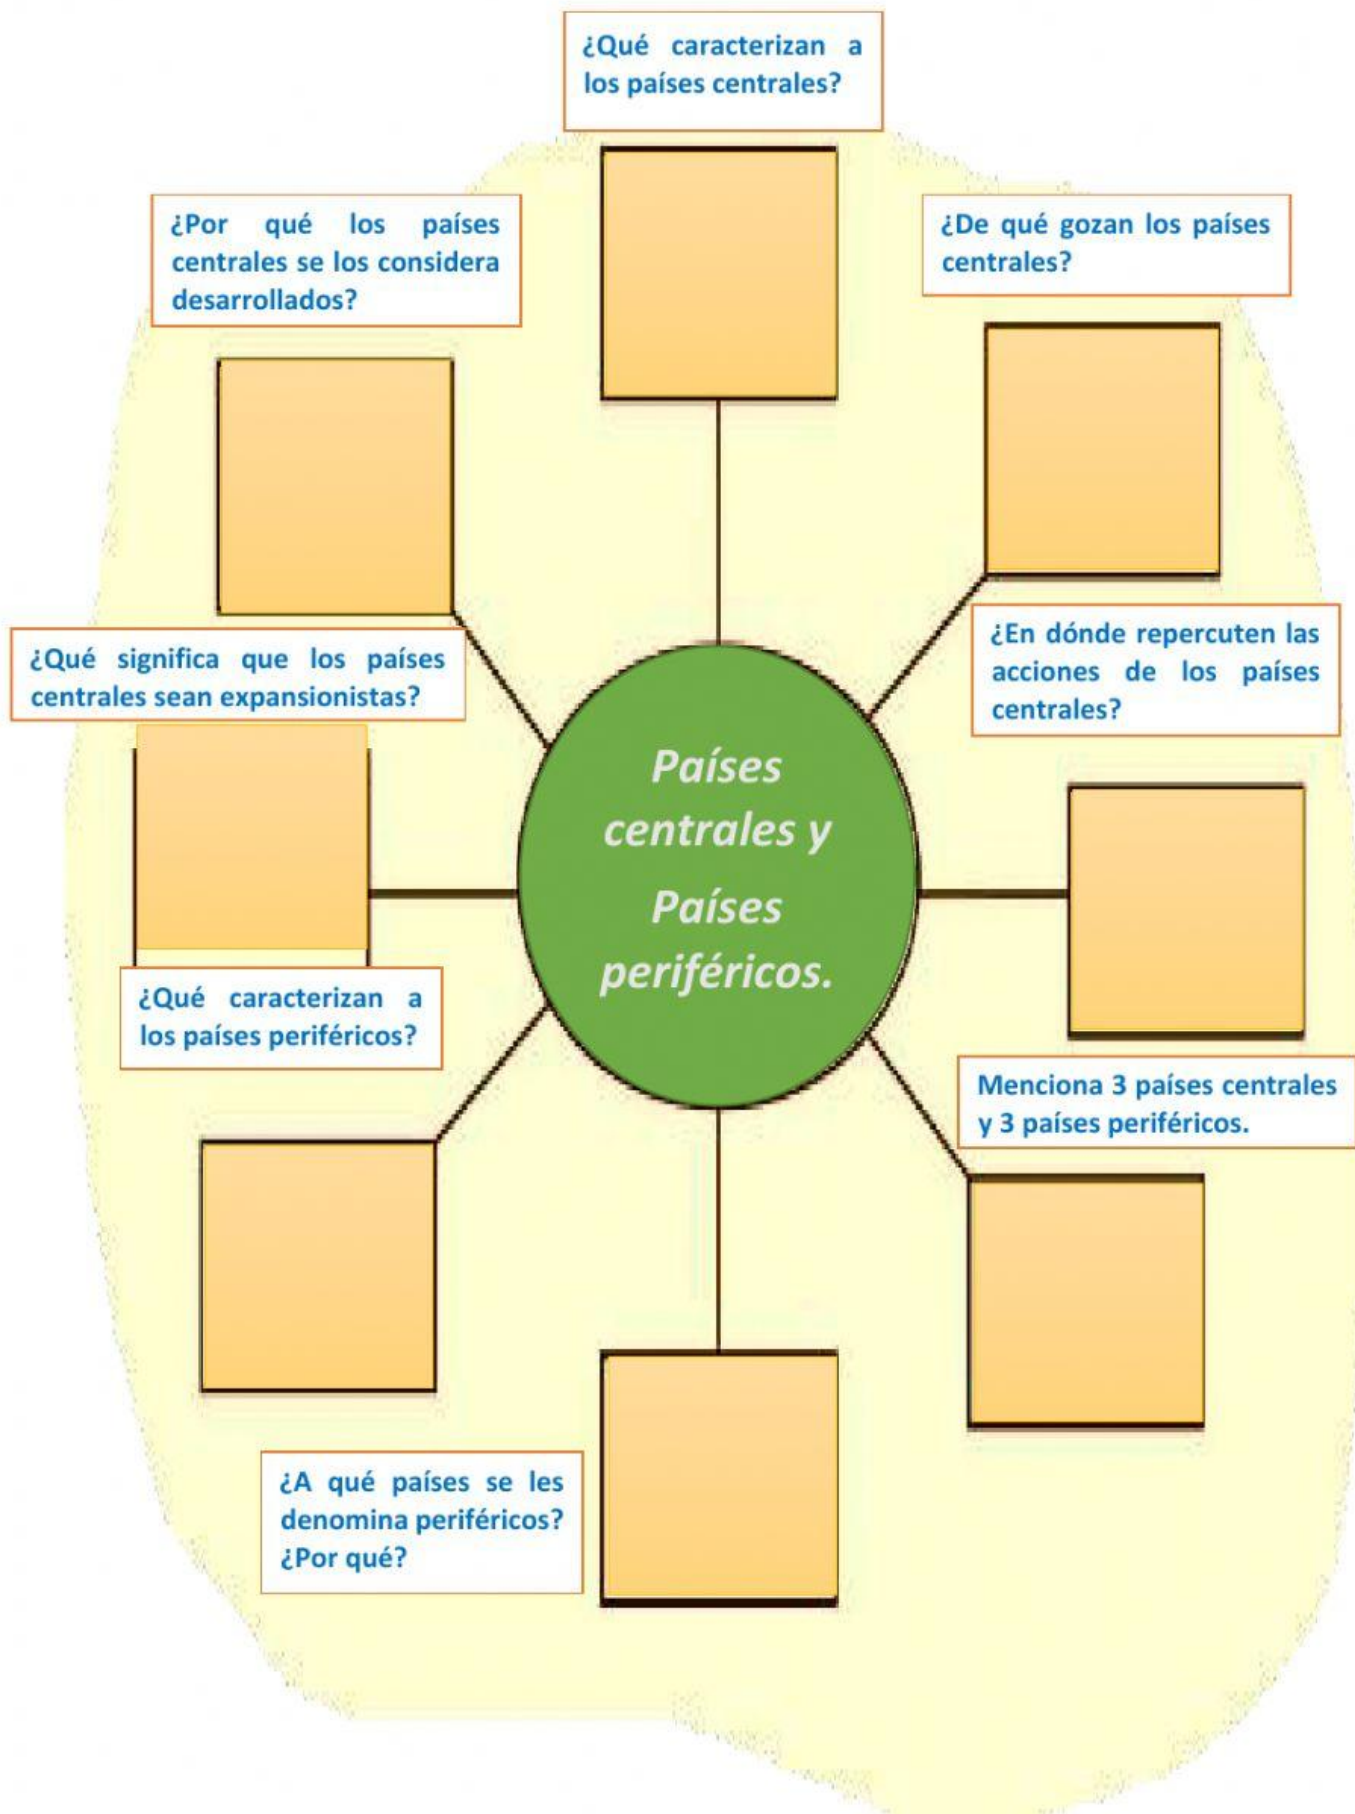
¿Qué caracterizan a los países centrales?

¿Por qué los países centrales se los considera desarrollados?

¿De qué gozan los países centrales?

¿En dónde repercuten las acciones de los países centrales?

¿Qué significa que los países centrales sean expansionistas?

Países centrales y Países periféricos.

¿Qué caracterizan a los países periféricos?

Menciona 3 países centrales y 3 países periféricos.

¿A qué países se les denomina periféricos? ¿Por qué?